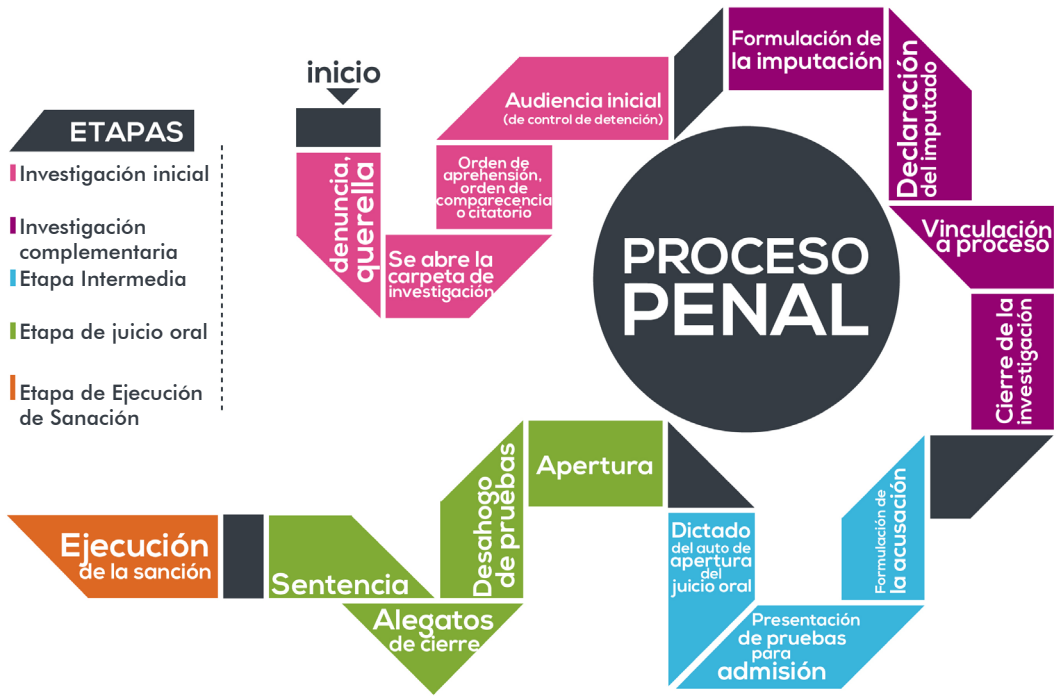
ETAPAS
Investigación inicial
Investigación complementaria
Etapa Intermedia
Etapa de juicio oral
Etapa de Ejecución de Sanación

inicio
denuncia, querella
Se abre la carpeta de investigación
Orden de aprehensión, orden de comparecencia o citatorio
Audiencia inicial (de control de detención)
Formulación de la imputación
Declaración del imputado
Vinculación a proceso
Cierre de la investigación
Formulación de la acusación
Presentación de pruebas para admisión
Dictado del auto de apertura del juicio oral
Apertura
Desahogo de pruebas
Alegatos de cierre
Sentencia
Ejecución de la sanción

PROCESO PENAL